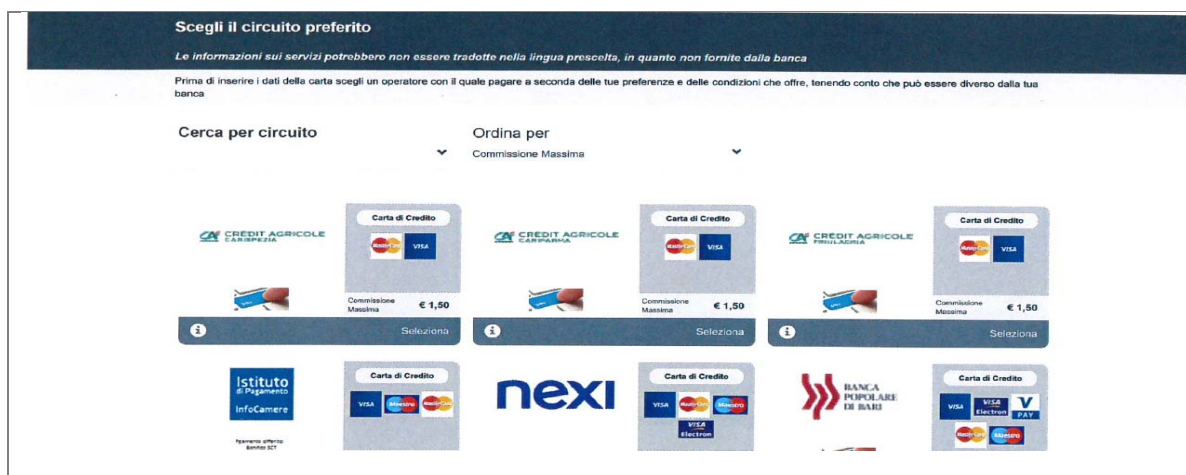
Scegli il circuito preferito

Le informazioni sui servizi potrebbero non essere tradotte nella lingua prescelta, in quanto non fornite dalla banca

Prima di inserire i dati della carta scegli un operatore con il quale pagare a seconda delle tue preferenze e delle condizioni che offre, tenendo conto che può essere diverso dalla tua banca

Cerca per circuito

Ordina per
Commissione Massima

CRÉDIT AGRICOLE CARISPEZIA
Carta di Credito
MasterCard VISA
Commissione Massima € 1,50
Seleziona

CRÉDIT AGRICOLE CARIPARMA
Carta di Credito
MasterCard VISA
Commissione Massima € 1,50
Seleziona

CRÉDIT AGRICOLE FRIULADRIA
Carta di Credito
MasterCard VISA
Commissione Massima € 1,50
Seleziona

Istituto di Pagamento InfoCamere
Pagamento offerto Bonifico SCT
Carta di Credito
VISA Maestro MasterCard

nexi
Carta di Credito
VISA MasterCard Maestro
VISA Electron

BANCA POPOLARE DI BARI
Carta di Credito
VISA VISA Electron V PAY
MasterCard Maestro